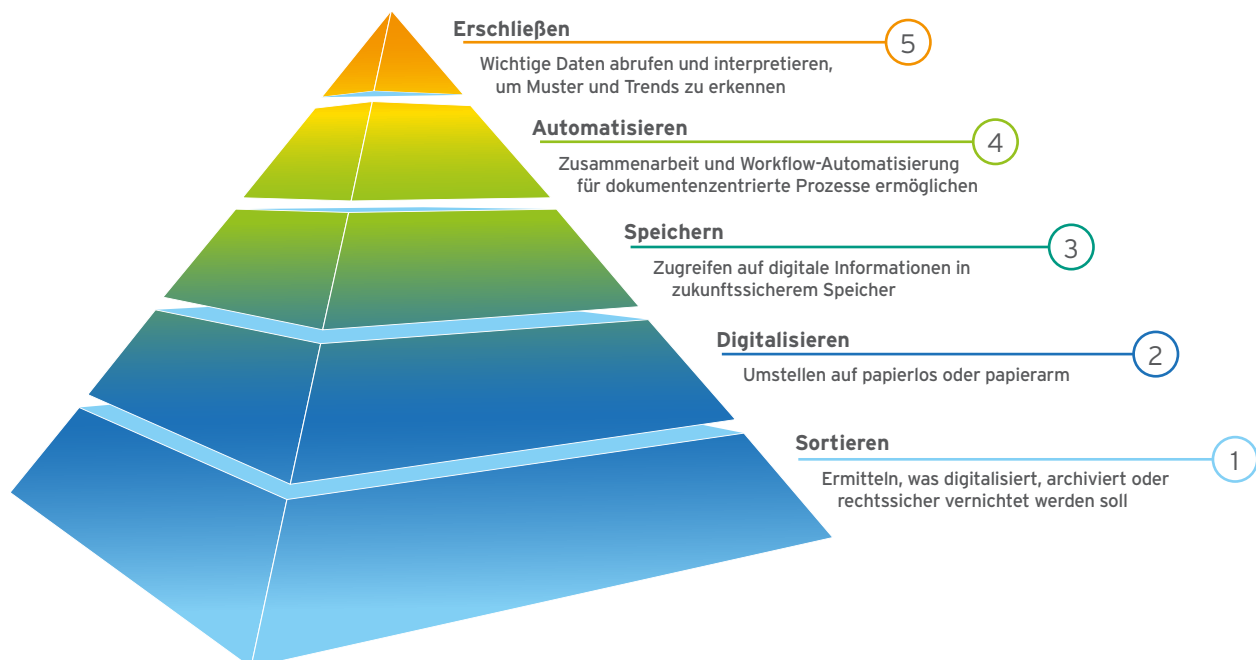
Erschließen

5

Wichtige Daten abrufen und interpretieren, um Muster und Trends zu erkennen

Automatisieren

4

Zusammenarbeit und Workflow-Automatisierung für dokumentenzentrierte Prozesse ermöglichen

Speichern

3

Zugreifen auf digitale Informationen in zukunftssicherem Speicher

Digitalisieren

2

Umstellen auf papierlos oder papierarm

Sortieren

1

Ermitteln, was digitalisiert, archiviert oder rechtssicher vernichtet werden soll